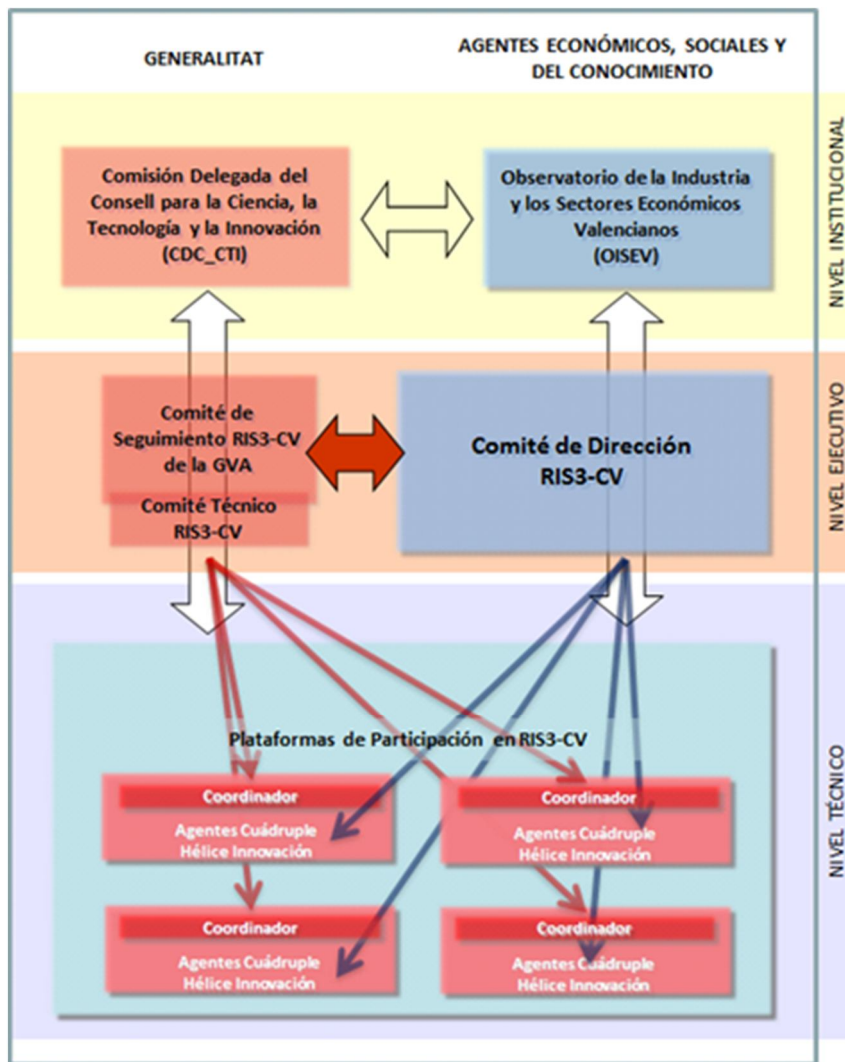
GENERALITAT

AGENTES ECONÓMICOS, SOCIALES Y DEL CONOCIMIENTO

NIVEL INSTITUCIONAL

Comisión Delegada del Consell para la Ciencia, la Tecnología y la Innovación (CDC_CTI)

Observatorio de la Industria y los Sectores Económicos Valencianos (OISEV)

NIVEL EJECUTIVO

Comité de Seguimiento RIS3-CV de la GVA

Comité Técnico RIS3-CV

Comité de Dirección RIS3-CV

NIVEL TÉCNICO

Plataformas de Participación en RIS3-CV

Coordinador

Agentes Cuádruple Hélice Innovación

Coordinador

Agentes Cuádruple Hélice Innovación

Coordinador

Agentes Cuádruple Hélice Innovación

Coordinador

Agentes Cuádruple Hélice Innovación